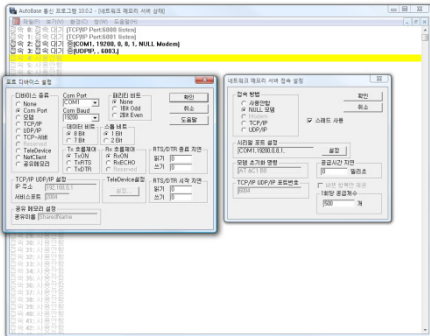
AutoBase 통신 프로그램 10.0.2 - [네트워크 재포터 서버 설정]
파일(F) 보기(V) 환경(O) 창(W) 도움말(H)
접속 대기 [TCP/IP Port:5000 listen]
접속 대기 [TCP/IP Port:5001 listen]
접속 대기 [COM1, 19200, 8, 0, 1, NULL Modem]
접속 대기 [UDP/IP, , 6003,]

포트 디바이스 설정
디바이스 종류
None
Com Port
모뎀
TCP/IP
UDP/IP
TCP-Wifi
TeleDevice
NetClient
공유메모리
Com Port
COM1
Com Baud
19200
패리티 비트
None
Bit Odd
Bit Even
데이터 비트
8 Bit
7 Bit
스톱 비트
1 Bit
2 Bit
Tx 흐름제어
TxON
TxRTS
TxDTR
Rx 흐름제어
RxON
RxECHO
RTS/DTR 종료 지연
읽기 0
쓰기 0
RTS/DTR 시작 지연
읽기 0
쓰기 0
TCP/IP UDP/IP 설정
IP 주소 192.168.0.1
서비스포트 5000
TeleDevice설정
설정
공유 메모리 설정
공유이름 SharedName
확인
취소
도움말

네트워크 재포터 서버 접속 설정
접속 방법
사용안함
NULL 모뎀
Modem
TCP/IP
UDP/IP
스레드 사용
시리얼 포트 설정
[COM1,19200,0,8,1,
설정
모뎀 초기화 명령
AT &C1 &D
응답시간 지연
0 밀리초
TCP/IP UDP/IP 포트번호
6004
패킷 응답 시 무시
대화문 응답지속
500 개
확인
취소